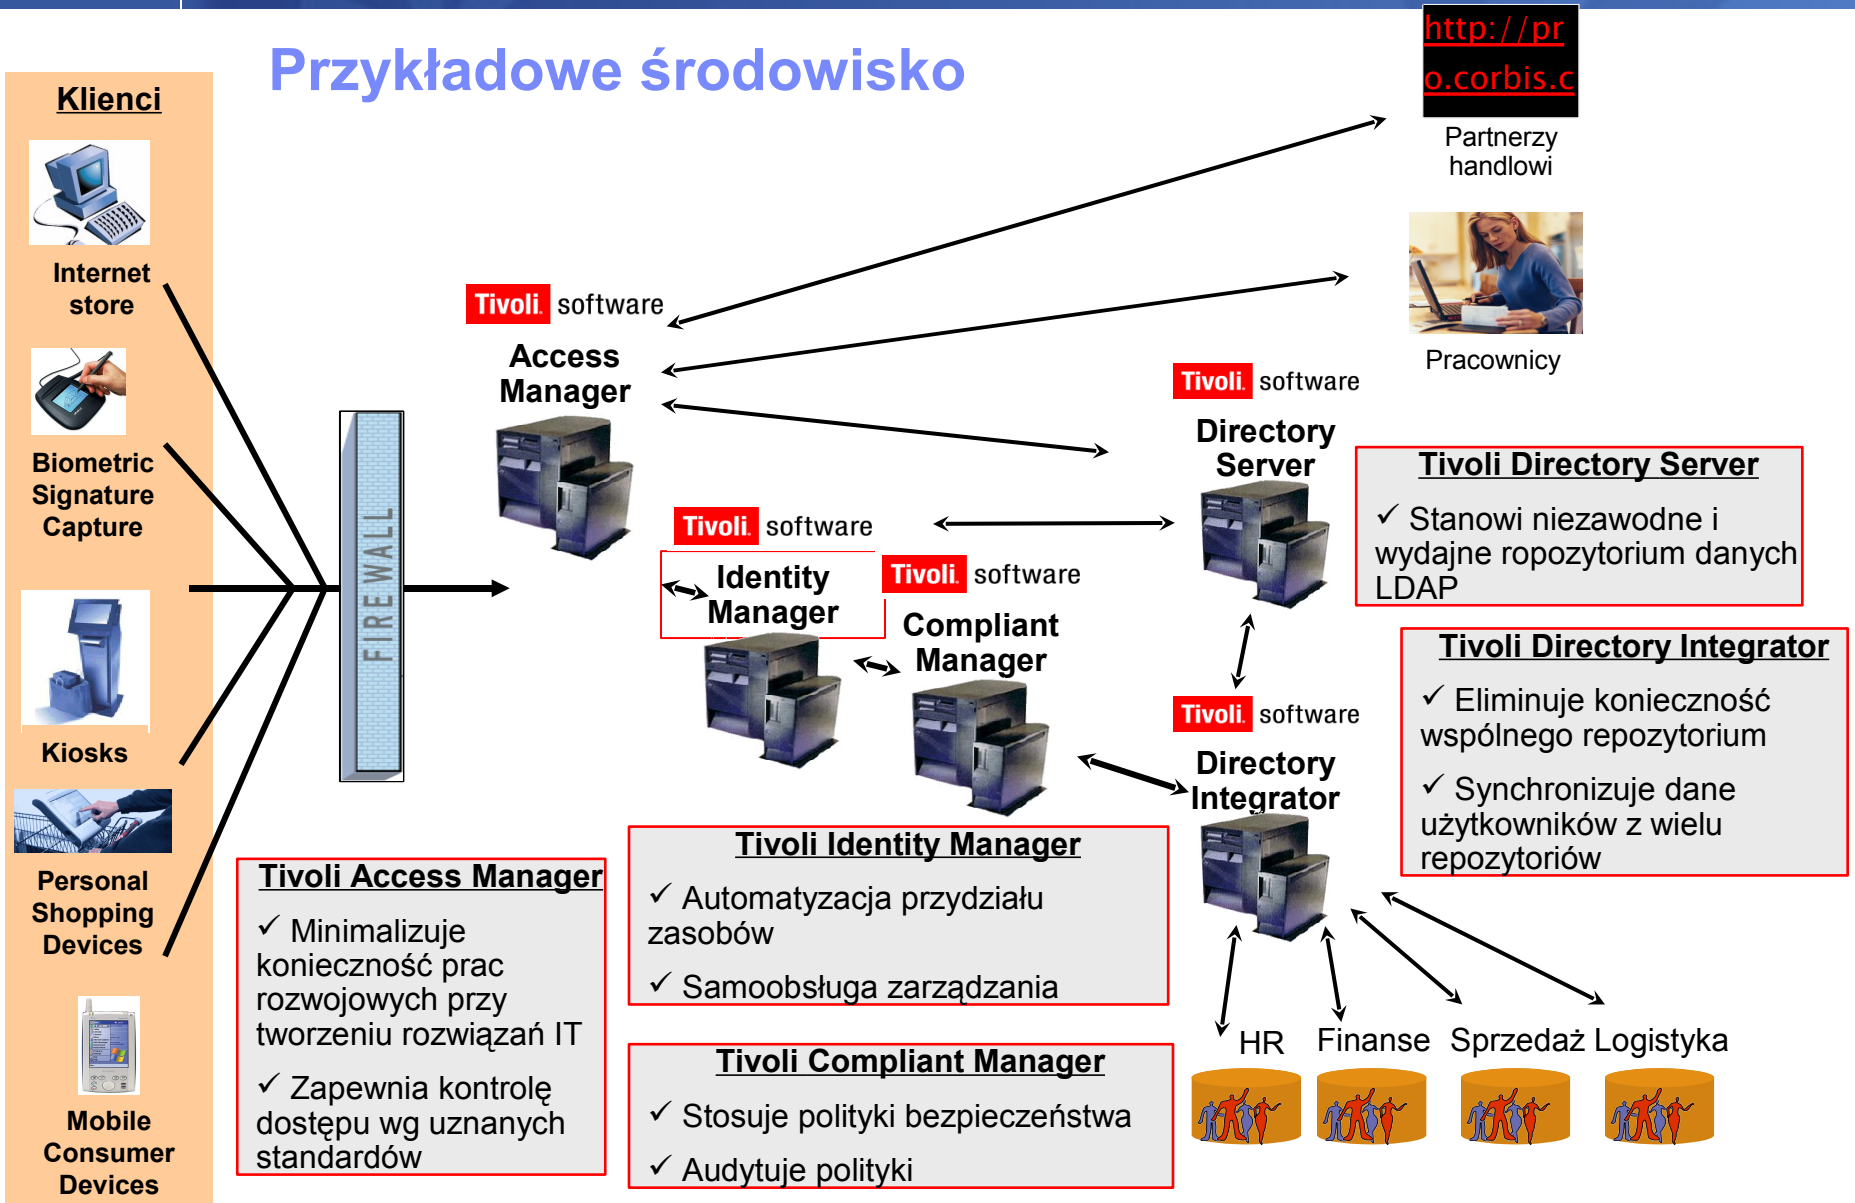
Przykładowe środowisko

Klienci

Internet store

Biometric Signature Capture

Kiosks

Personal Shopping Devices

Mobile Consumer Devices

FIREWALL

http://pro.corbis.c

Partnerzy handlowi

Pracownicy

Tivoli. software

Access Manager

Tivoli. software

Identity Manager

Tivoli. software

Compliant Manager

Tivoli. software

Directory Server

Tivoli. software

Directory Integrator

Tivoli Directory Server

✓ Stanowi niezawodne i wydajne ropozytorium danych LDAP

Tivoli Directory Integrator

✓ Eliminuje konieczność wspólnego repozytorium

✓ Synchronizuje dane użytkowników z wielu repozytoriów

Tivoli Access Manager

✓ Minimalizuje konieczność prac rozwojowych przy tworzeniu rozwiązań IT

✓ Zapewnia kontrolę dostępu wg uznanych standardów

Tivoli Identity Manager

✓ Automatyzacja przydziału zasobów

✓ Samoobsługa zarządzania

Tivoli Compliant Manager

✓ Stosuje polityki bezpieczeństwa

✓ Audytuje polityki

HR

Finanse

Sprzedaż

Logistyka